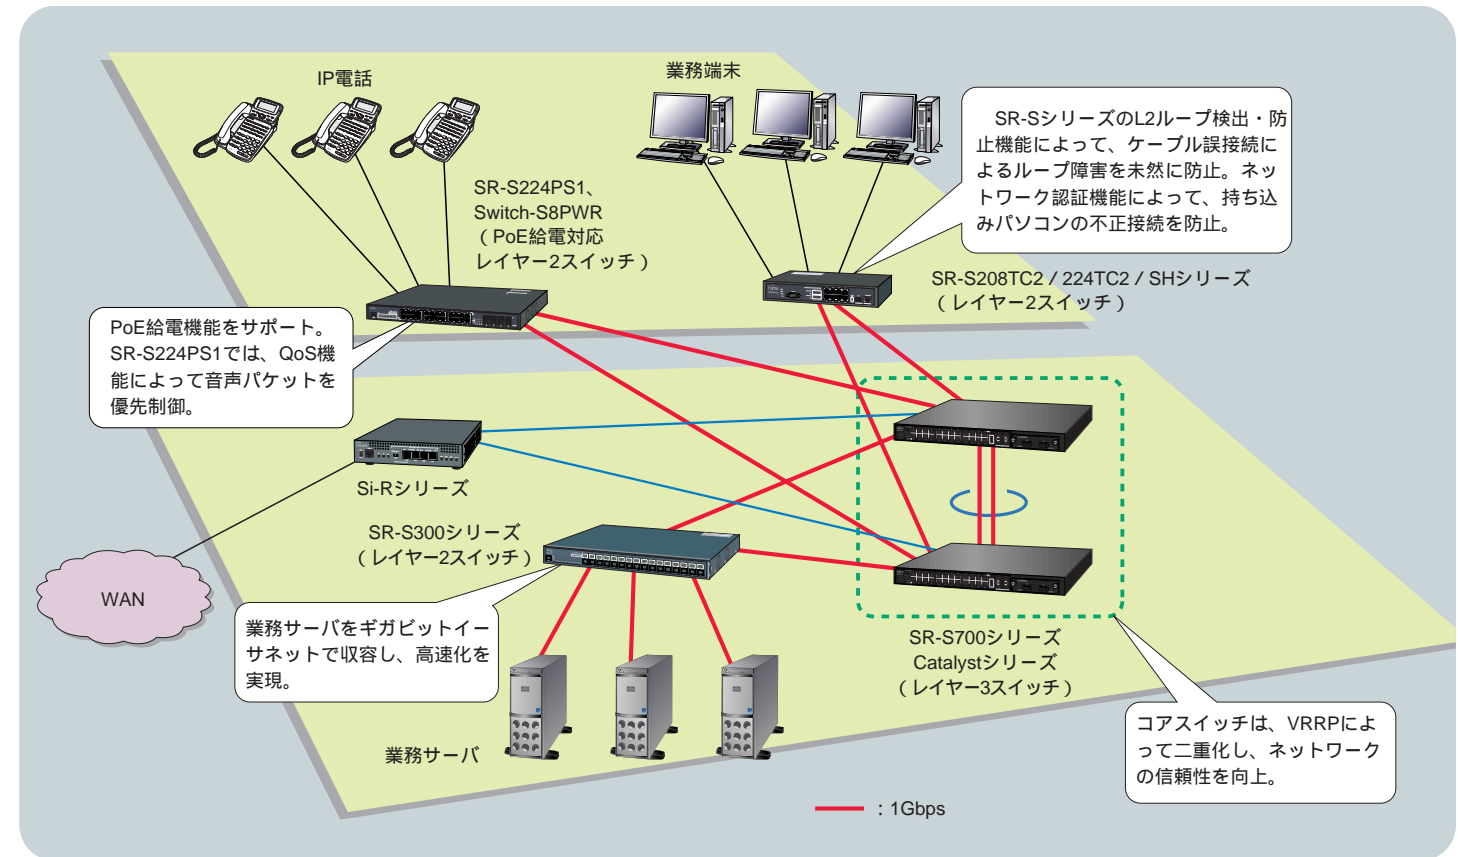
IP電話

業務端末

SR-Sシリーズの L2ループ検出・防止機能によって、ケーブル誤接続によるループ障害を未然に防止。ネットワーク認証機能によって、持ち込みパソコンの不正接続を防止。

SR-S224PS1、Switch-S8PWR（PoE給電対応 レイヤー2スイッチ）

SR-S208TC2 / 224TC2 / SHシリーズ（レイヤー2スイッチ）

PoE給電機能をサポート。SR-S224PS1では、QoS機能によって音声パケットを優先制御。

Si-Rシリーズ

SR-S300シリーズ（レイヤー2スイッチ）

WAN

業務サーバをギガビットイーサネットで収容し、高速化を実現。

SR-S700シリーズ Catalystシリーズ（レイヤー3スイッチ）

業務サーバ

コアスイッチは、VRRPによって二重化し、ネットワークの信頼性を向上。

：1Gbps